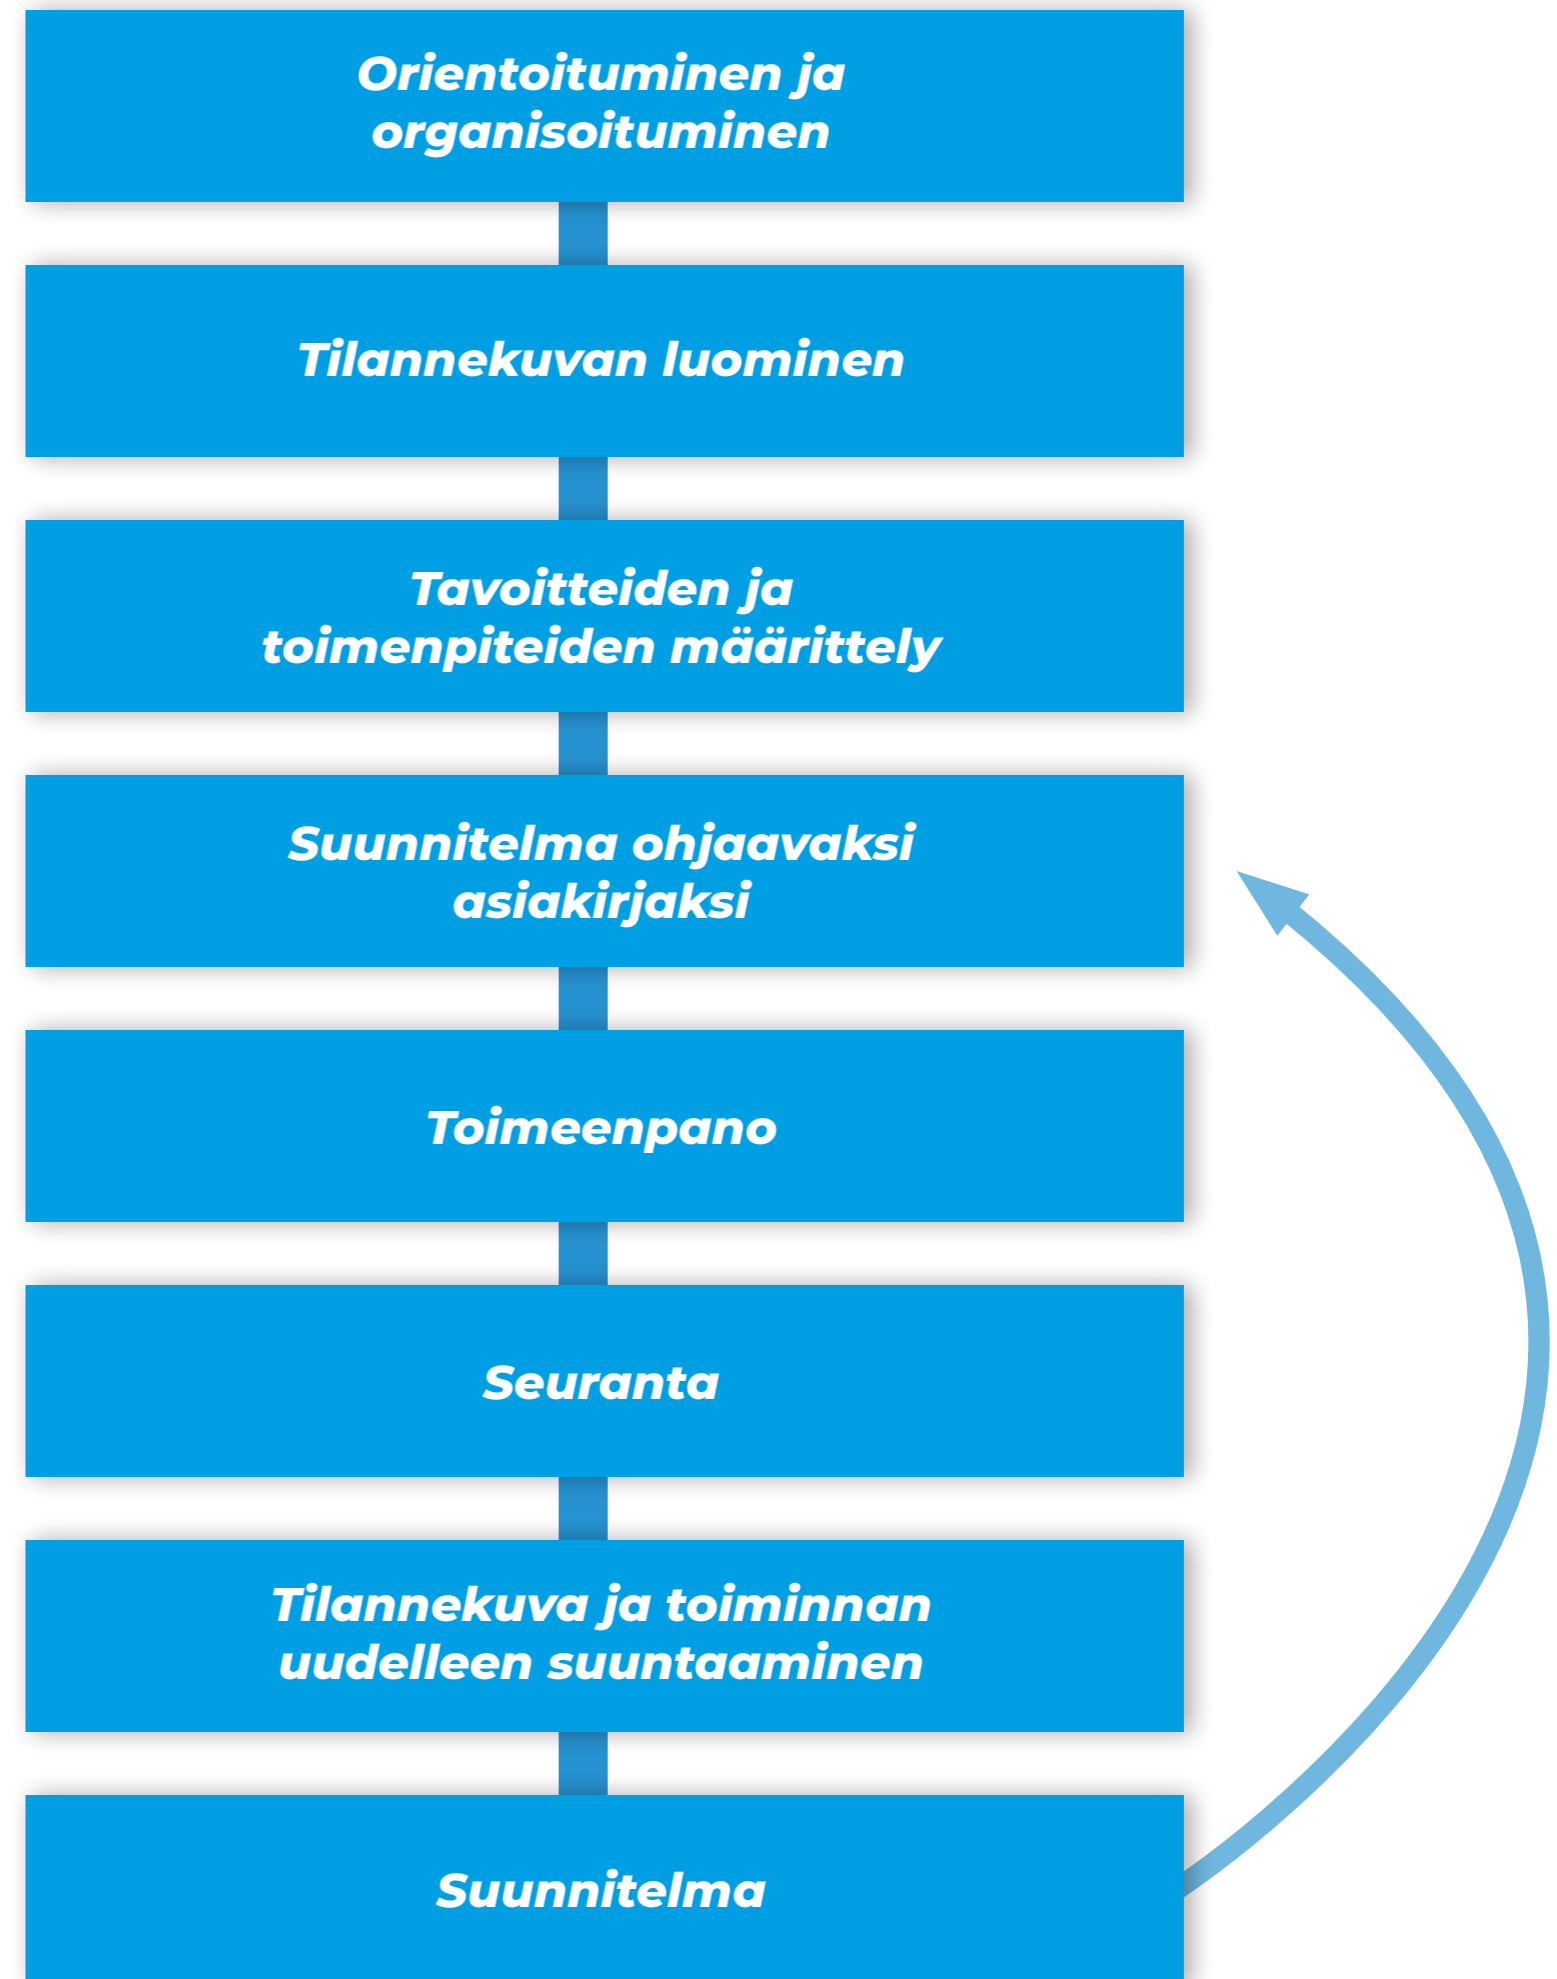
Orientoituminen ja organisoituminen

Tilannekuvan luominen

Tavoitteiden ja toimenpiteiden määrittely

Suunnitelma ohjaavaksi asiakirjaksi

Toimeenpano

Seuranta

Tilannekuva ja toiminnan uudelleen suuntaaminen

Suunnitelma